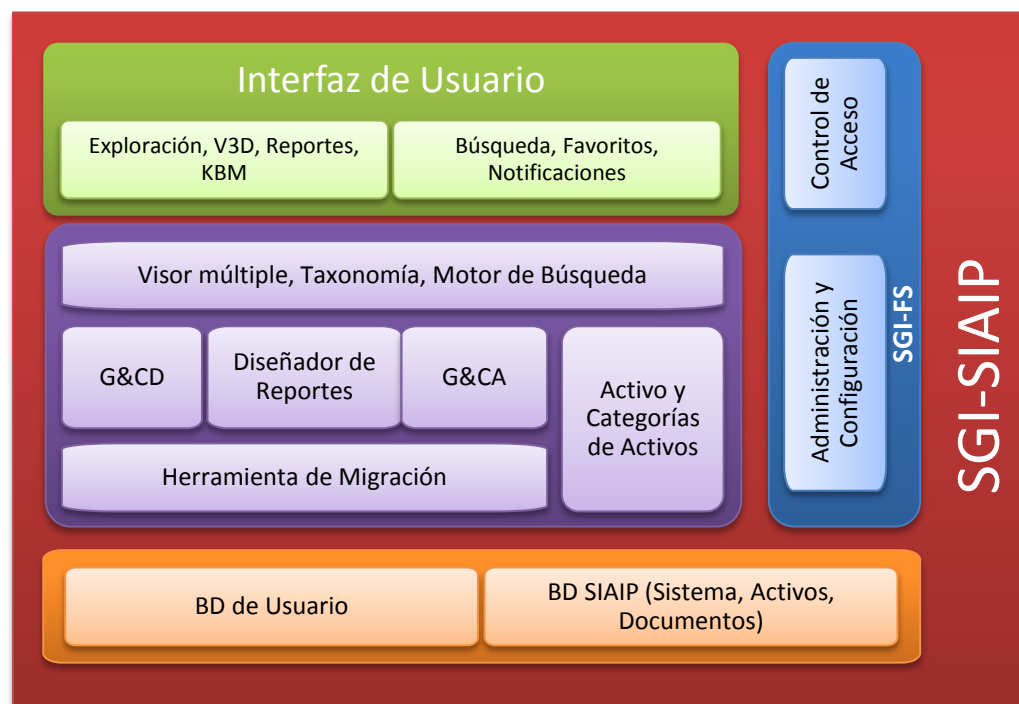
Interfaz de Usuario

Exploración, V3D, Reportes, KBM

Búsqueda, Favoritos, Notificaciones

Visor múltiple, Taxonomía, Motor de Búsqueda

G&CD

Diseñador de Reportes

G&CA

Activo y Categorías de Activos

Herramienta de Migración

Control de Acceso

Administración y Configuración

SGI-FS

SGI-SIAIP

BD de Usuario

BD SIAIP (Sistema, Activos, Documentos)